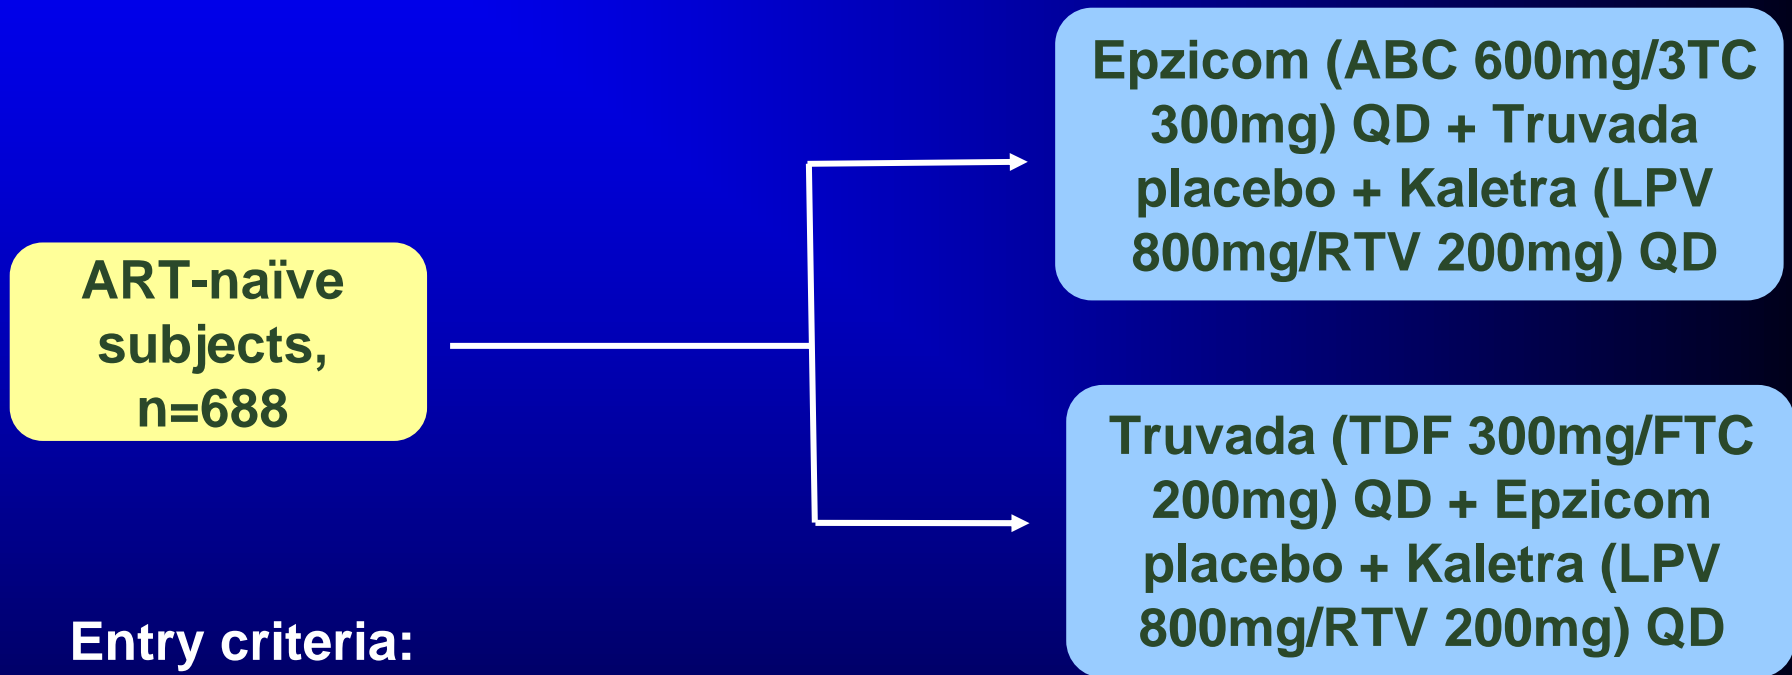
ART-naïve subjects, n=688

Epzicom (ABC 600mg/3TC 300mg) QD + Truvada placebo + Kaletra (LPV 800mg/RTV 200mg) QD

Truvada (TDF 300mg/FTC 200mg) QD + Epzicom placebo + Kaletra (LPV 800mg/RTV 200mg) QD

Entry criteria: